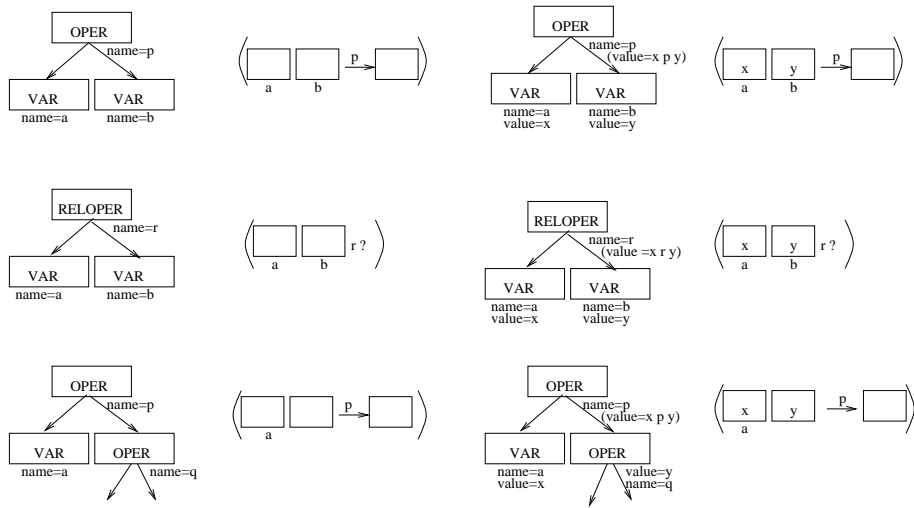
OPER
name=p
VAR
name=a
VAR
name=b

a b p

OPER
name=p
(value=x p y)
VAR
name=a
value=x
VAR
name=b
value=y

x y p
a b

RELOPER
name=r
VAR
name=a
VAR
name=b

a b r ?

RELOPER
name=r
(value =x r y)
VAR
name=a
value=x
VAR
name=b
value=y

x y r ?
a b

OPER
name=p
VAR
name=a
OPER
name=q

a p

OPER
name=p
(value=x p y)
VAR
name=a
value=x
OPER
value=y
name=q

x y p
a